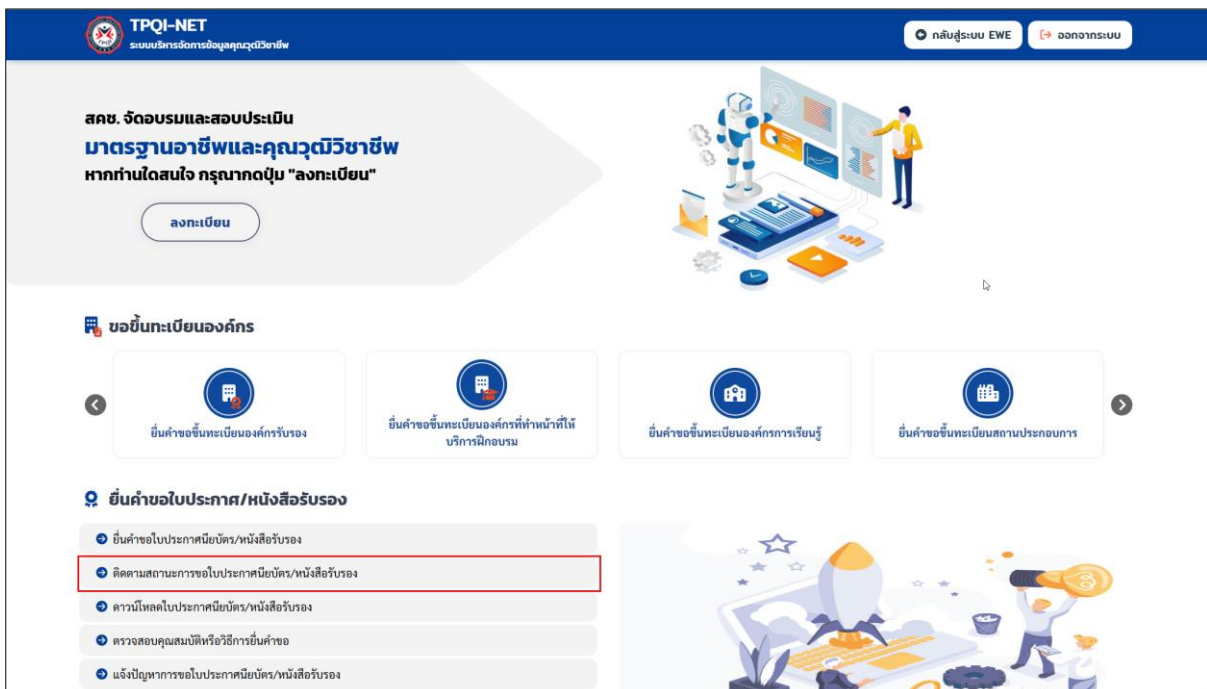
TPQI-NET
ระบบบริหารจัดการข้อมูลคุณวุฒิวิชาชีพ

กลับสู่ระบบ EWE
ออกจากระบบ

สคช. จัดอบรมและสอบประเมิน
มาตรฐานอาชีพและคุณวุฒิวิชาชีพ
หากท่านใดสนใจ กรุณากดปุ่ม "ลงทะเบียน"

ลงทะเบียน

ขอขึ้นทะเบียนองค์กร

ยื่นคำขอขึ้นทะเบียนองค์กรรับรอง

ยื่นคำขอขึ้นทะเบียนองค์กรที่ทำหน้าที่ให้บริการฝึกอบรม

ยื่นคำขอขึ้นทะเบียนองค์กรการเรียนรู้

ยื่นคำขอขึ้นทะเบียนสถานประกอบการ

ยื่นคำขอใบประกาศ/หนังสือรับรอง

ยื่นคำขอใบประกาศนียบัตร/หนังสือรับรอง

ติดตามสถานะการขอใบประกาศนียบัตร/หนังสือรับรอง

ดาวน์โหลดใบประกาศนียบัตร/หนังสือรับรอง

ตรวจสอบคุณสมบัติหรือวิธีการยื่นคำขอ

แจ้งปัญหาการขอใบประกาศนียบัตร/หนังสือรับรอง